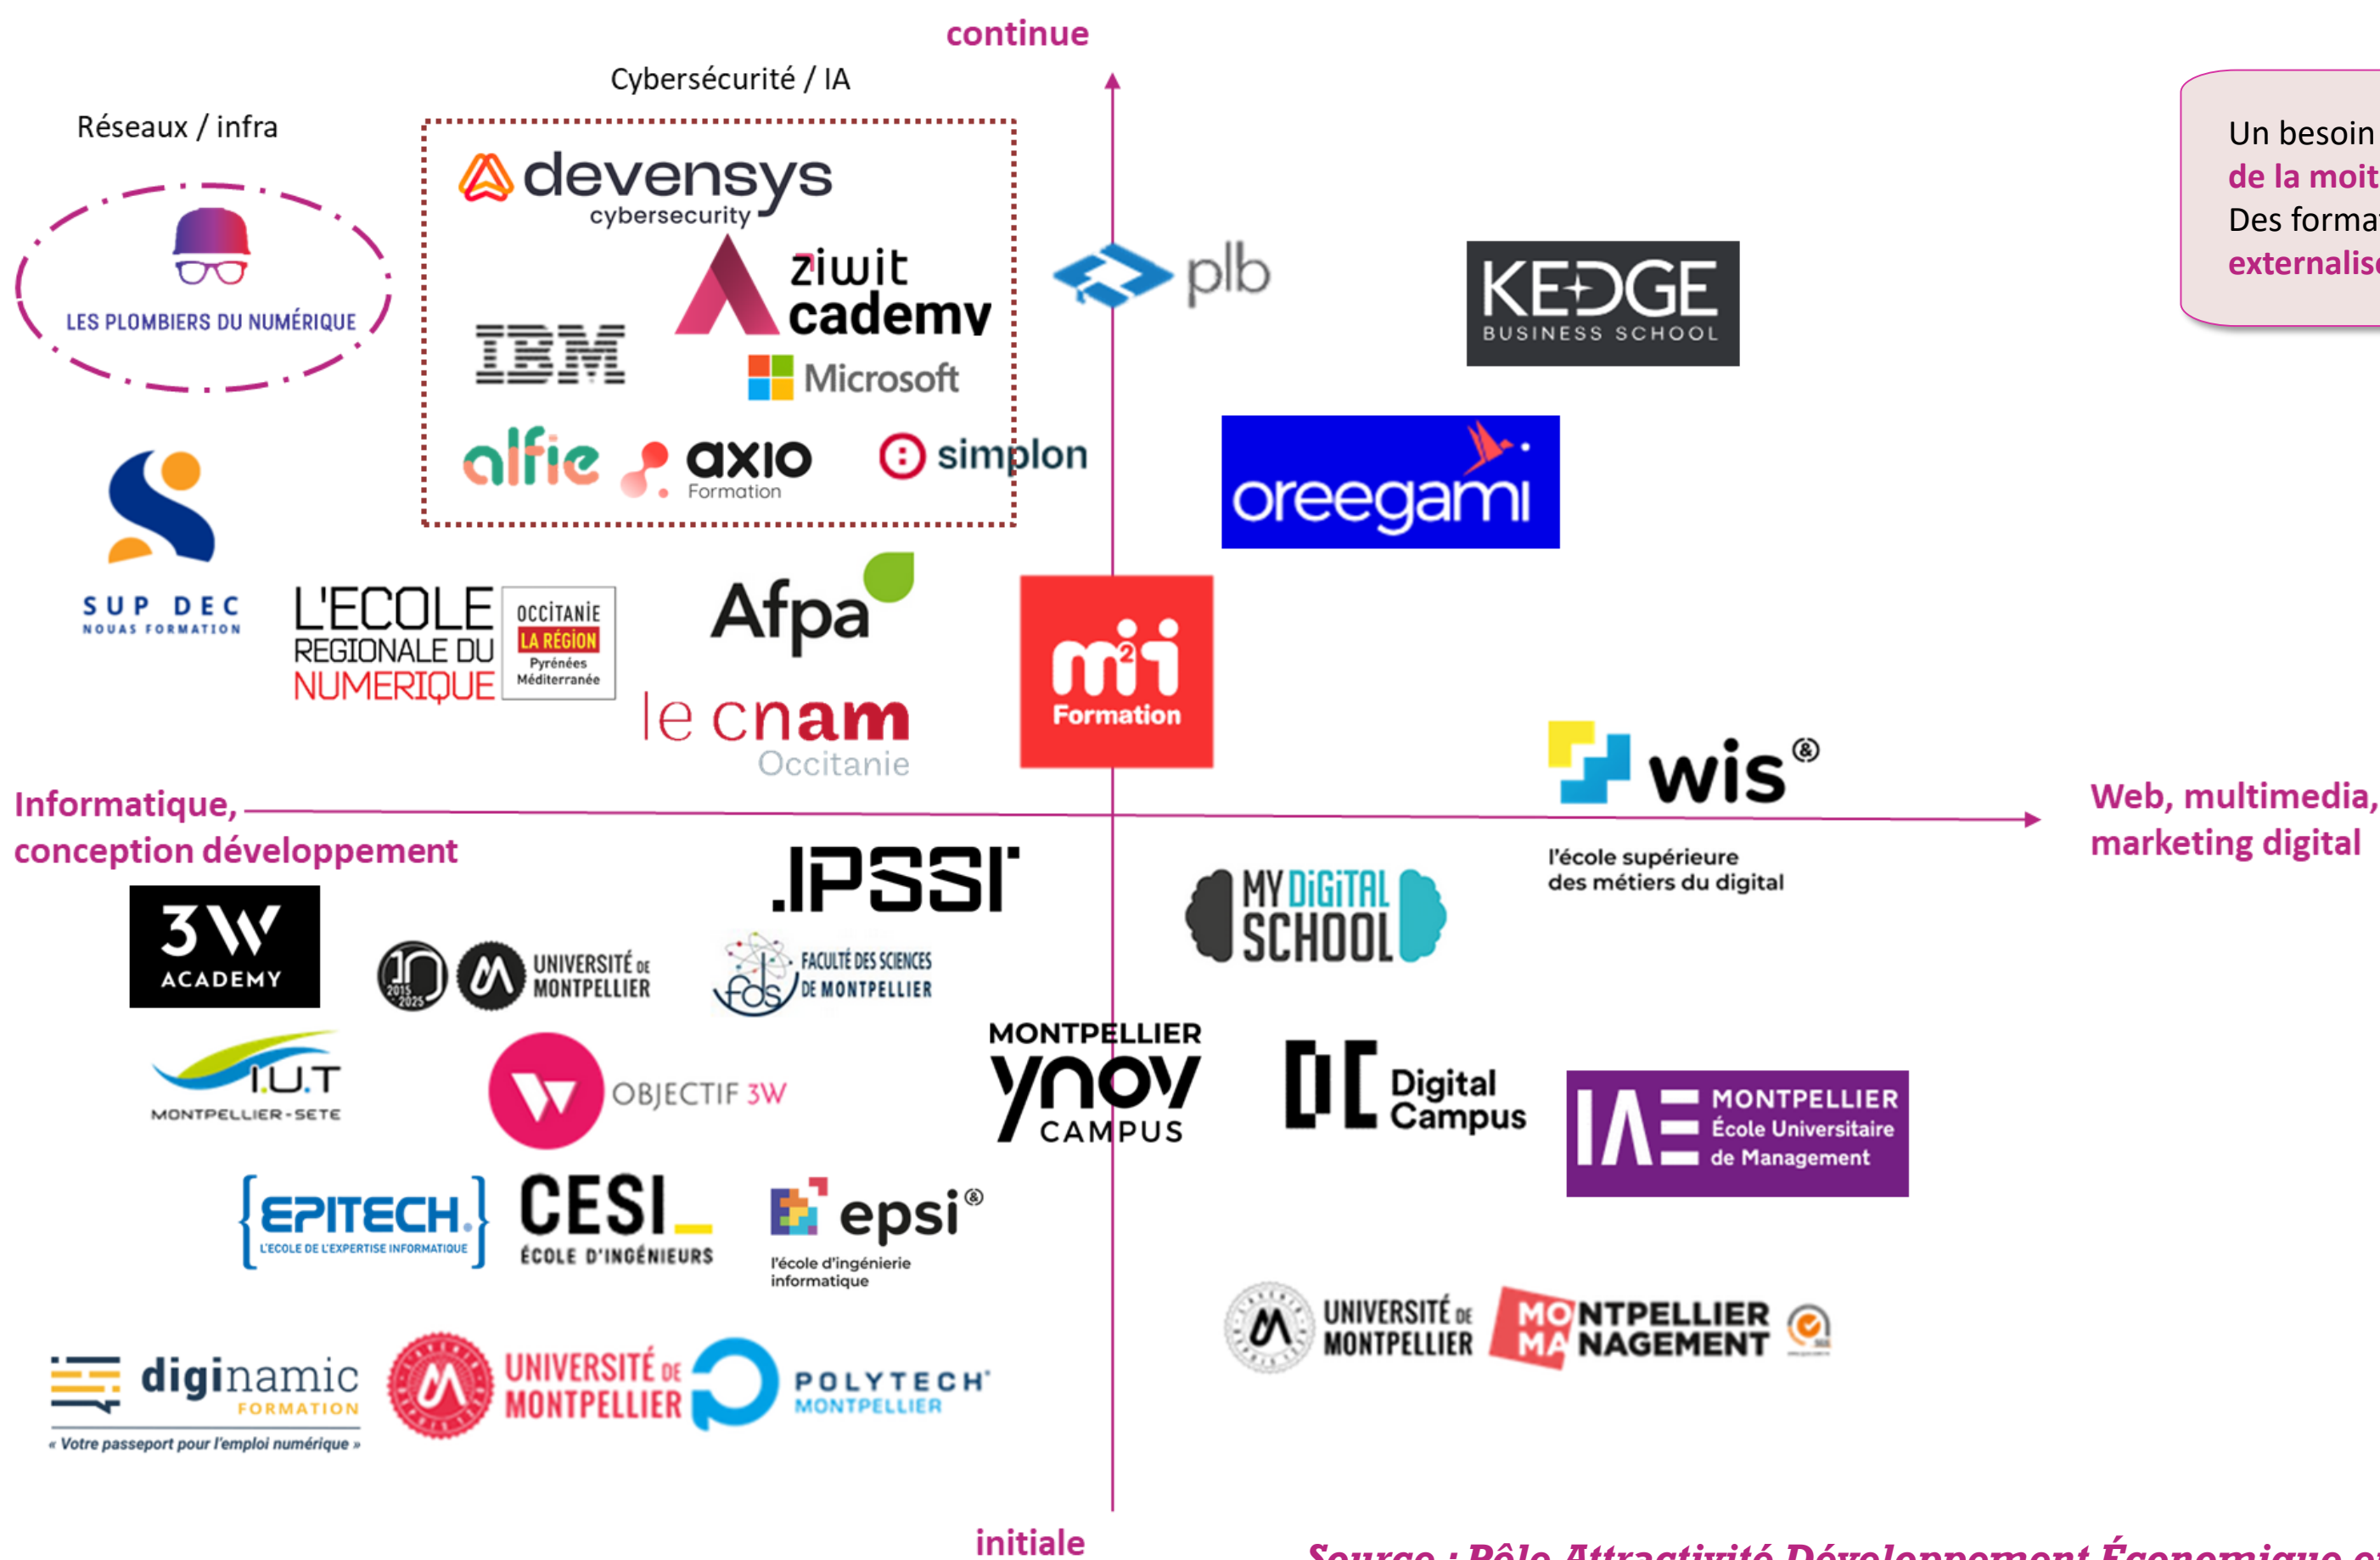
continue

Cybersécurité / IA

Réseaux / infra

Un besoin
de la moit
Des forma
externalis

LES PLOMBIERS DU NUMÉRIQUE

devensys cybersecurity

ziwit academy

IBM

Microsoft

alfie

axio Formation

simplon

plb

KEDGE BUSINESS SCHOOL

oreegami

SUP DEC NOUAS FORMATION

L'ECOLE REGIONALE DU NUMERIQUE

OCCITANIE LA RÉGION Pyrénées Méditerranée

Afpa

le cnam Occitanie

m2i Formation

wis®

l'école supérieure des métiers du digital

Informatique, conception développement

Web, multimedia, marketing digital

IPSSI

MY DIGITAL SCHOOL

3W ACADEMY

10 2015 2025 UNIVERSITÉ DE MONTPELLIER

FACULTÉ DES SCIENCES DE MONTPELLIER

MONTPELLIER YNOV CAMPUS

I.U.T MONTPELLIER-SETE

OBJECTIF 3W

Digital Campus

IAE MONTPELLIER École Universitaire de Management

EPITECH. L'ECOLE DE L'EXPERTISE INFORMATIQUE

CESI ÉCOLE D'INGÉNIEURS

epsi® l'école d'ingénierie informatique

UNIVERSITÉ DE MONTPELLIER

MONTPELLIER MANAGEMENT

diginamic FORMATION « Votre passeport pour l'emploi numérique »

UNIVERSITÉ DE MONTPELLIER

POLYTECH MONTPELLIER

initiale

Source : Pôle Attractivité Développement Économique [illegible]